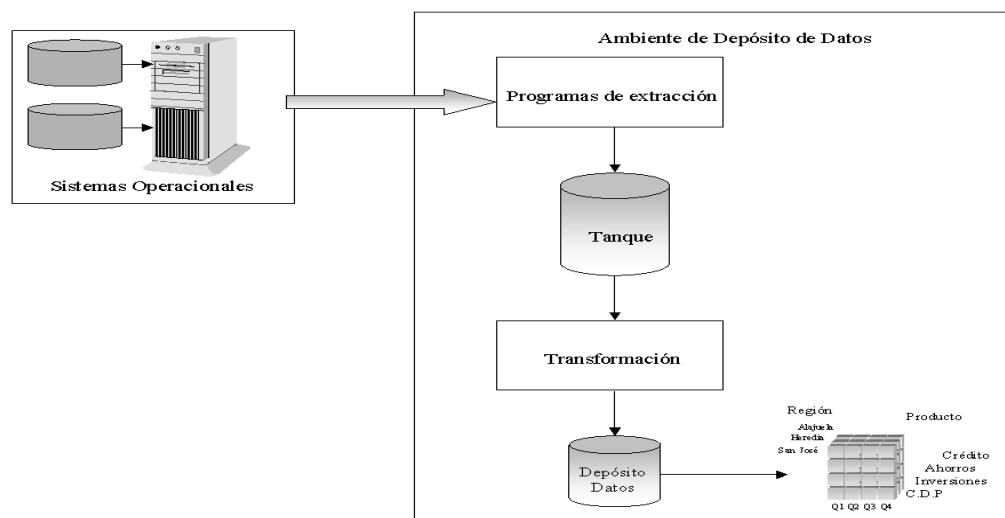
Sistemas Operacionales

Ambiente de Depósito de Datos

Programas de extracción

Tanque

Transformación

Depósito Datos

Región

Alajuela
Heredia
San José

Producto

Crédito
Ahorros
Inversiones
C.D.P

Q1 Q2 Q3 Q4